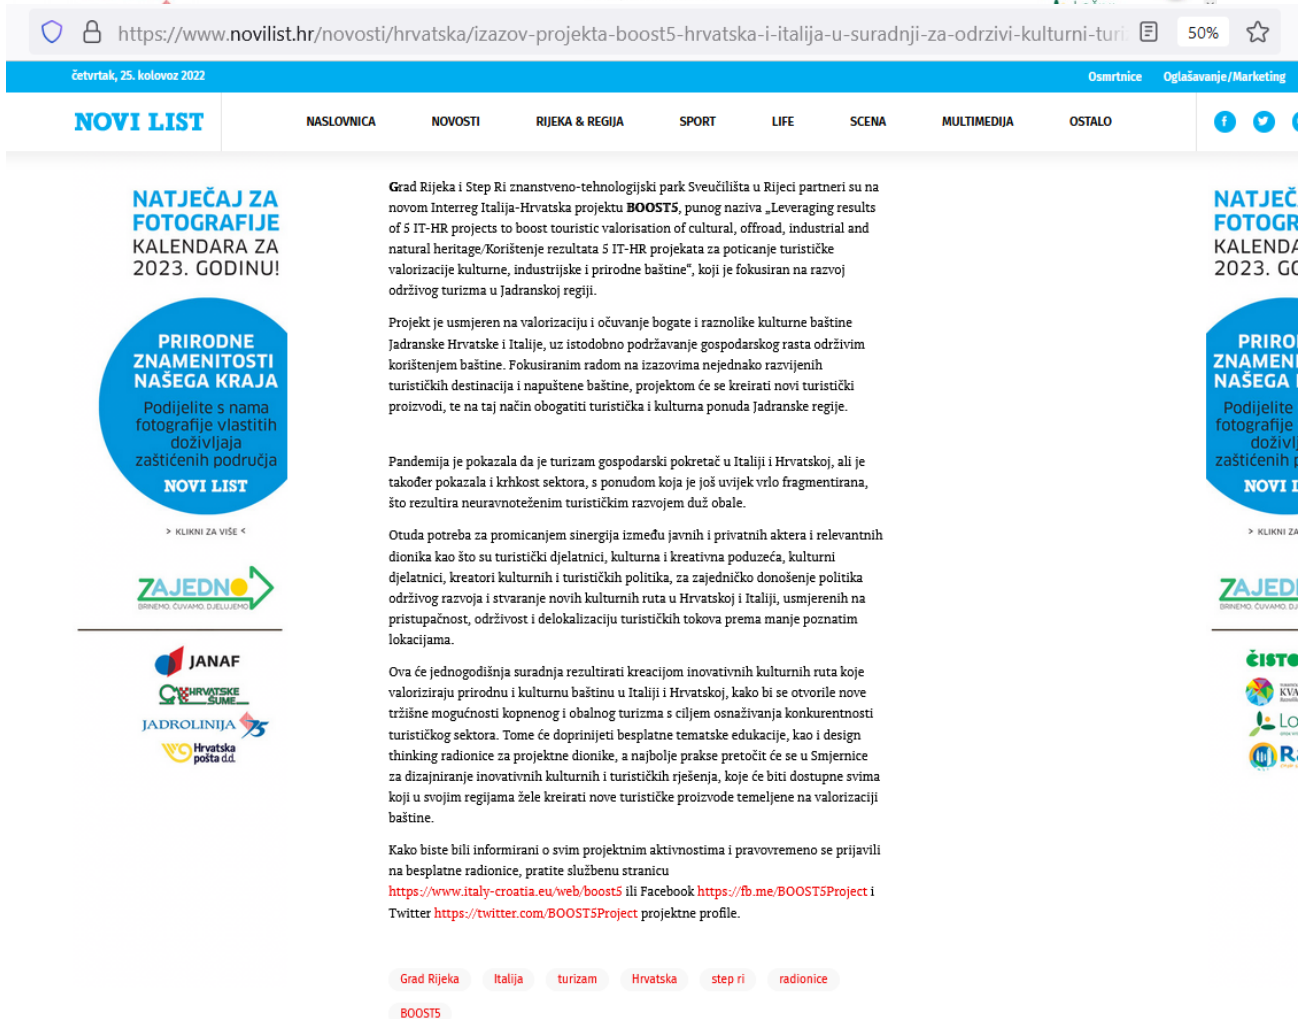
https://www.novilist.hr/novosti/hrvatska/izazov-projekta-boost5-hrvatska-i-italija-u-suradnji-za-odrzivi-kulturni-turi

50%

četvrtak, 25. kolovoz 2022

Osmrtnice Oglašavanje/Marketing

NOVI LIST

NASLOVNICA NOVOSTI RIJEKA & REGIJA SPORT LIFE SCENA MULTIMEDIJA OSTALO

NATJEČAJ ZA FOTOGRAFIJE KALENDARA ZA 2023. GODINU!

PRIRODNE ZNAMENITOSTI NAŠEGA KRAJA

Podijelite s nama fotografije vlastitih doživljaja zaštićenih područja

NOVI LIST

> KLIKNI ZA VIŠE <

ZAJEDNO

BRINEMO. ČUVAMO. DJELUJEMO

JANAF

HRVATSKE ŠUME

JADROLINIJA 75

Hrvatska pošta d.d.

Grad Rijeka i Step Ri znanstveno-tehnologijski park Sveučilišta u Rijeci partneri su na novom Interreg Italija-Hrvatska projektu BOOST5, punog naziva „Leveraging results of 5 IT-HR projects to boost touristic valorisation of cultural, offroad, industrial and natural heritage/Korištenje rezultata 5 IT-HR projekata za poticanje turističke valorizacije kulturne, industrijske i prirodne baštine", koji je fokusiran na razvoj održivog turizma u Jadranskoj regiji.

Projekt je usmjeren na valorizaciju i očuvanje bogate i raznolike kulturne baštine Jadranske Hrvatske i Italije, uz istodobno podržavanje gospodarskog rasta održivim korištenjem baštine. Fokusiranim radom na izazovima nejednako razvijenih turističkih destinacija i napuštene baštine, projektom će se kreirati novi turistički proizvodi, te na taj način obogatiti turistička i kulturna ponuda Jadranske regije.

Pandemija je pokazala da je turizam gospodarski pokretač u Italiji i Hrvatskoj, ali je također pokazala i krhkost sektora, s ponudom koja je još uvijek vrlo fragmentirana, što rezultira neuravnoteženim turističkim razvojem duž obale.

Otuda potreba za promicanjem sinergija između javnih i privatnih aktera i relevantnih dionika kao što su turistički djelatnici, kulturna i kreativna poduzeća, kulturni djelatnici, kreatori kulturnih i turističkih politika, za zajedničko donošenje politika održivog razvoja i stvaranje novih kulturnih ruta u Hrvatskoj i Italiji, usmjerenih na pristupačnost, održivost i delokalizaciju turističkih tokova prema manje poznatim lokacijama.

Ova će jednogodišnja suradnja rezultirati kreacijom inovativnih kulturnih ruta koje valoriziraju prirodnu i kulturnu baštinu u Italiji i Hrvatskoj, kako bi se otvorile nove tržišne mogućnosti kopnenog i obalnog turizma s ciljem osnaživanja konkurentnosti turističkog sektora. Tome će doprinijeti besplatne tematske edukacije, kao i design thinking radionice za projektne dionike, a najbolje prakse pretočit će se u Smjernice za dizajniranje inovativnih kulturnih i turističkih rješenja, koje će biti dostupne svima koji u svojim regijama žele kreirati nove turističke proizvode temeljene na valorizaciji baštine.

Kako biste bili informirani o svim projektnim aktivnostima i pravovremeno se prijavili na besplatne radionice, pratite službenu stranicu https://www.italy-croatia.eu/web/boost5 ili Facebook https://fb.me/BOOST5Project i Twitter https://twitter.com/BOOST5Project projektne profile.

Grad Rijeka Italija turizam Hrvatska step ri radionice BOOST5

NATJEČ FOTOGR KALEND 2023. GO

PRIRO ZNAMEN NAŠEGA

Podijelite fotografije doživl zaštićenih

NOVI L

> KLIKNI ZA

ZAJEDN

BRINEMO. ČUVAMO. D

ČISTO

KVA

Lo

R